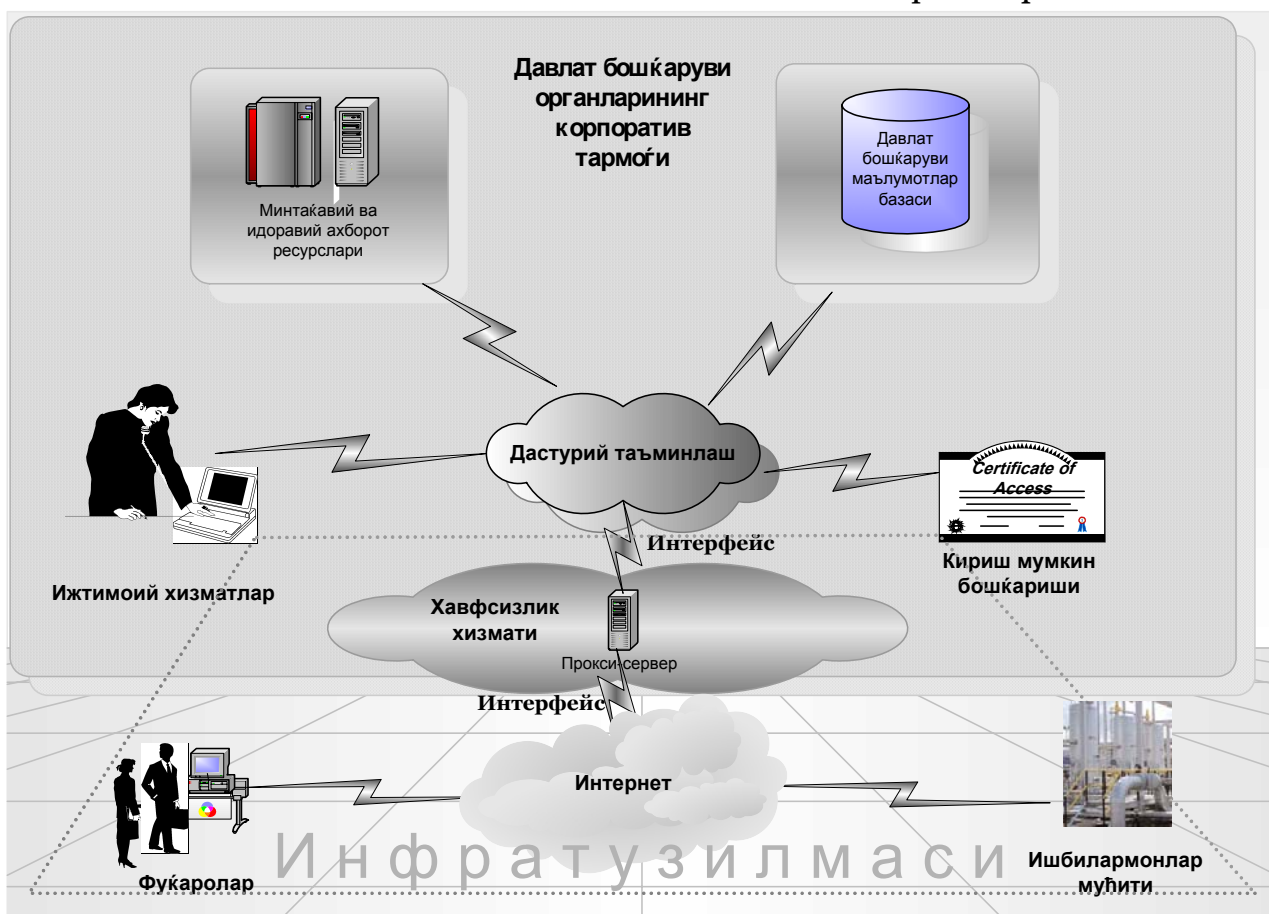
Давлат бошқаруви органларининг корпоратив тармоғи

Минтақавий ва идоравий ахборот ресурслари

Давлат бошқаруви маълумотлар базаси

Дастурий таъминлаш

Certificate of Access

Интерфейс

Кириш мумкин бошқариши

Ижтимоий хизматлар

Хавфсизлик хизмати

Прокси-сервер

Интерфейс

Интернет

Фуқаролар

Инфратузилмаси

Ишбилармонлар муҳити